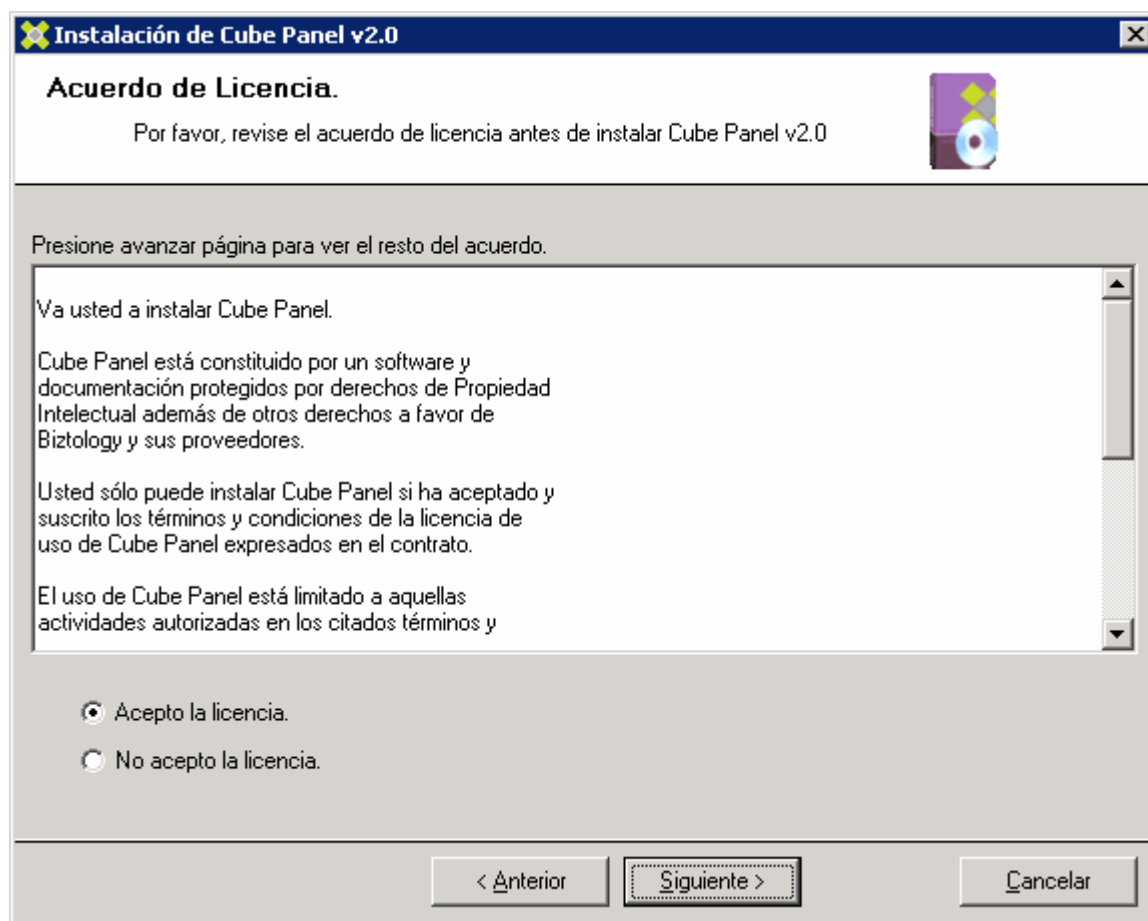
Instalación de Cube Panel v2.0

Acuerdo de Licencia.

Por favor, revise el acuerdo de licencia antes de instalar Cube Panel v2.0

Presione avanzar página para ver el resto del acuerdo.

Va usted a instalar Cube Panel.

Cube Panel está constituido por un software y documentación protegidos por derechos de Propiedad Intelectual además de otros derechos a favor de Biztology y sus proveedores.

Usted sólo puede instalar Cube Panel si ha aceptado y suscrito los términos y condiciones de la licencia de uso de Cube Panel expresados en el contrato.

El uso de Cube Panel está limitado a aquellas actividades autorizadas en los citados términos y

Acepto la licencia.

No acepto la licencia.

< Anterior

Siguiente >

Cancelar